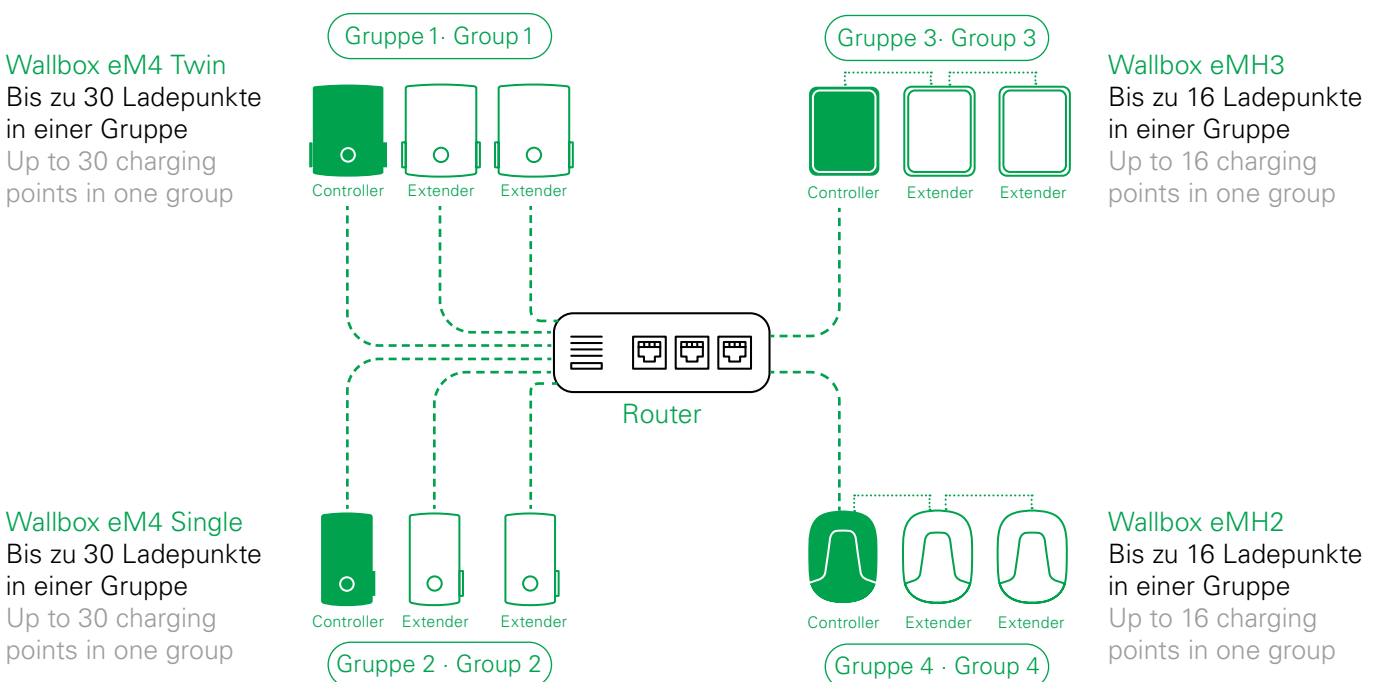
Wallbox eM4 Twin
Bis zu 30 Ladepunkte in einer Gruppe
Up to 30 charging points in one group

Gruppe 1· Group 1

Controller Extender Extender

Gruppe 3· Group 3

Controller Extender Extender

Wallbox eMH3
Bis zu 16 Ladepunkte in einer Gruppe
Up to 16 charging points in one group

Router

Wallbox eM4 Single
Bis zu 30 Ladepunkte in einer Gruppe
Up to 30 charging points in one group

Controller Extender Extender

Gruppe 2 · Group 2

Controller Extender Extender

Gruppe 4 · Group 4

Wallbox eMH2
Bis zu 16 Ladepunkte in einer Gruppe
Up to 16 charging points in one group